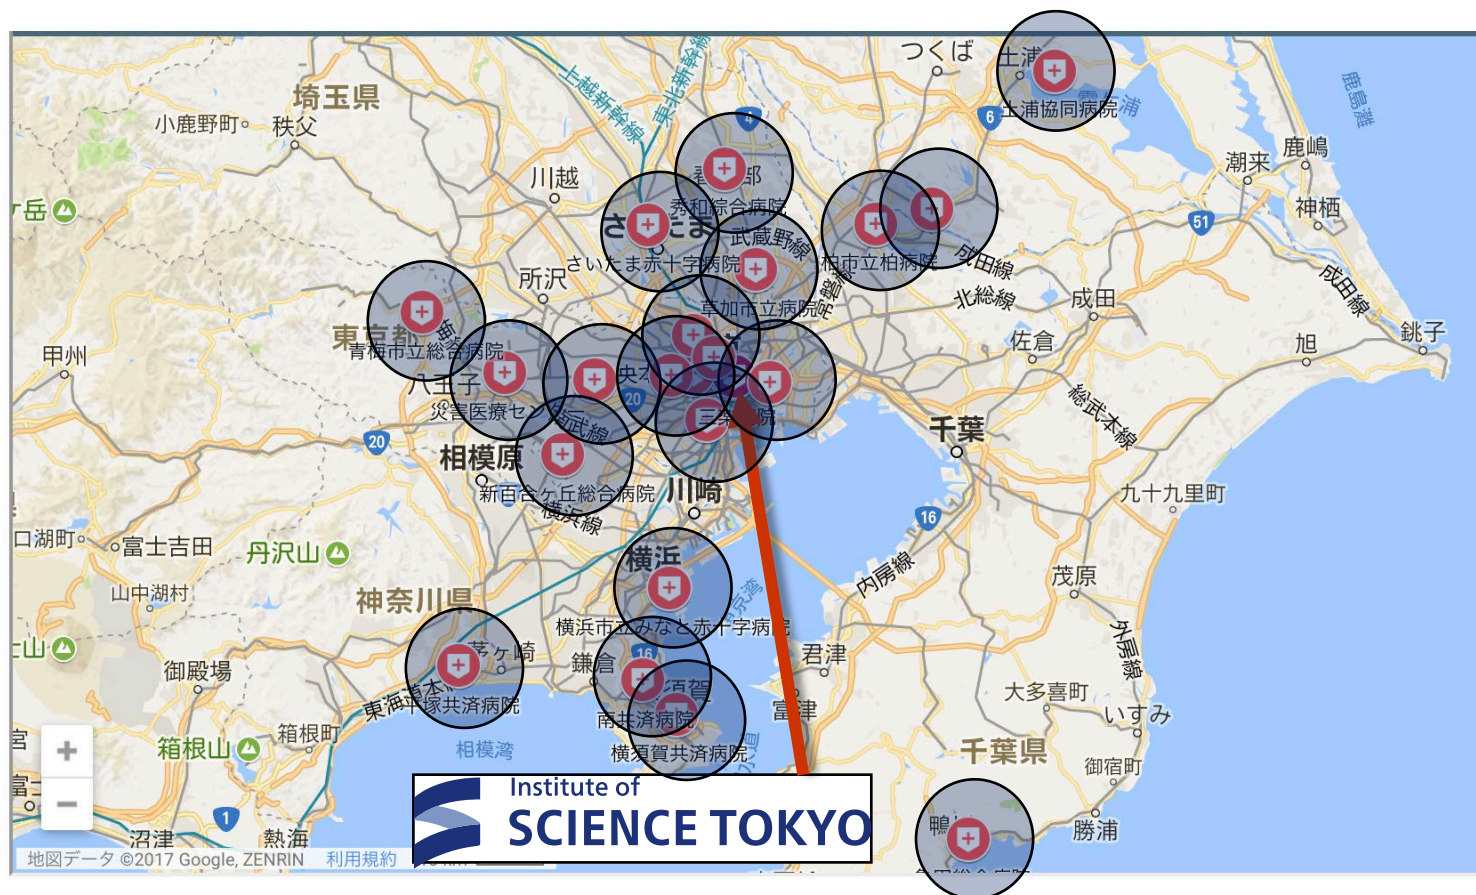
つくば
土浦
土浦協同病院
霞ヶ浦
鹿島灘
6
鹿嶋
潮来
神栖
51
埼玉県
小鹿野町
秩父
上越新幹線
東北新幹線
川越
春日部
秀和綜合病院
さいたま
さいたま赤十字病院
武蔵野線
柏市立柏病院
成田線
北総線
成田
成田線
銚子
旭
佐倉
所沢
草加市立病院
岳
東京都
青梅市立総合病院
八王子
災害医療セ
甲州
20
武蔵野線
三井記念病院
千葉
総武本線
20
相模原
新百合ヶ丘総合病院
川崎
横浜線
九十九里町
口湖町
富士吉田
丹沢山
山中湖村
16
内房線
茂原
横浜
横浜市立みなと赤十字病院
神奈川県
茅ヶ崎
鎌倉
16
横須賀
君津
外房線
山
御殿場
東海道本線
平塚共済病院
南共済病院
富津
大多喜町
いすみ
宮
箱根町
相模湾
横須賀共済病院
千葉県
御宿町
+
箱根山
−
富士
鴨川
勝浦
1
沼津
熱海
地図データ ©2017 Google, ZENRIN 利用規約
Institute of
SCIENCE TOKYO